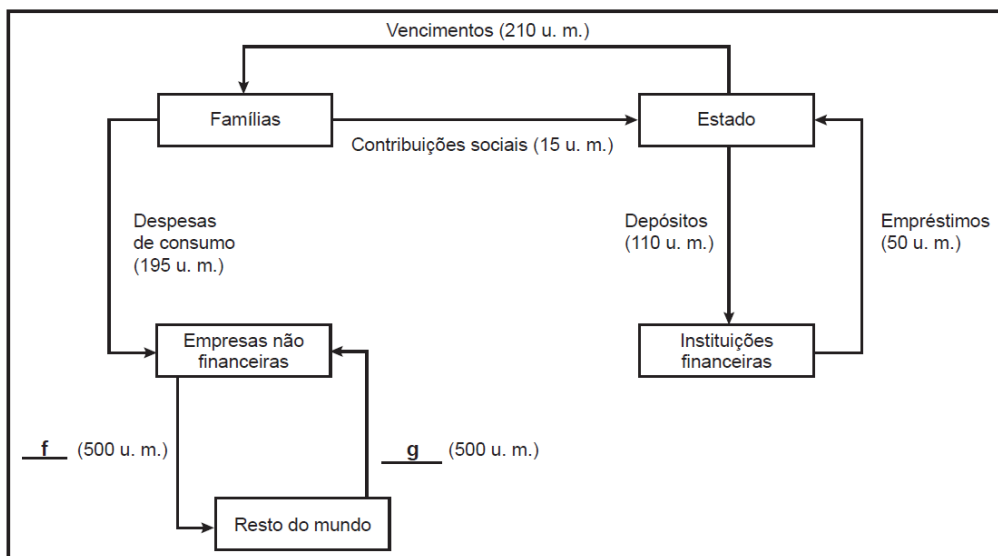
Vencimentos (210 u. m.)

Famílias

Estado

Contribuições sociais (15 u. m.)

Despesas de consumo (195 u. m.)

Depósitos (110 u. m.)

Empréstimos (50 u. m.)

Empresas não financeiras

Instituições financeiras

f (500 u. m.)

g (500 u. m.)

Resto do mundo